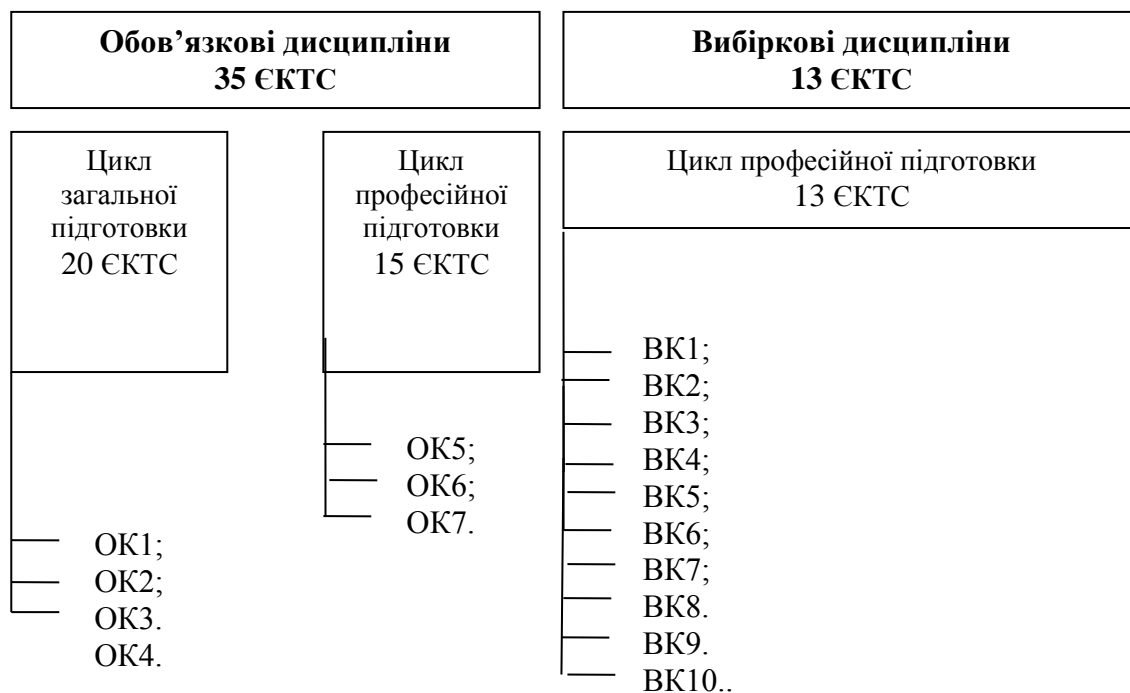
Обов’язкові дисципліни
35 ЄКТС

Вибіркові дисципліни
13 ЄКТС

Цикл загальної підготовки
20 ЄКТС

Цикл професійної підготовки
15 ЄКТС

Цикл професійної підготовки
13 ЄКТС

ОК1;
ОК2;
ОК3.
ОК4.

ОК5;
ОК6;
ОК7.

ВК1;
ВК2;
ВК3;
ВК4;
ВК5;
ВК6;
ВК7;
ВК8.
ВК9.
ВК10..